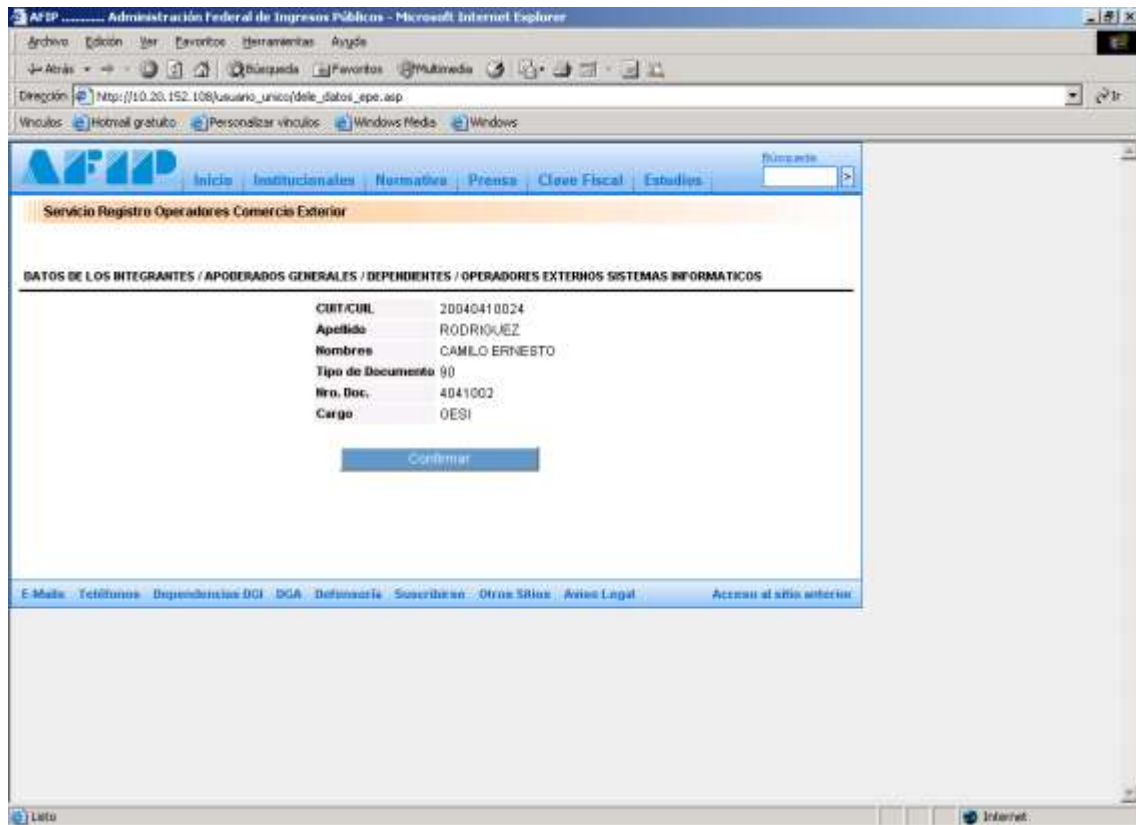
AFIP ......... Administración Federal de Ingresos Públicos - Microsoft Internet Explorer

Archivo Edición Ver Favoritos Herramientas Ayuda

Atrás Búsqueda Favoritos Multimedia

Dirección http://10.20.152.108/usuario_unico/dele_datos_epe.asp Ir

Vínculos Hotmail gratuito Personalizar vínculos Windows Media Windows

AFIP Inicio | Institucionales | Normativa | Prensa | Clave Fiscal | Estudios

Búsqueda

Servicio Registro Operadores Comercio Exterior

DATOS DE LOS INTEGRANTES / APODERADOS GENERALES / DEPENDIENTES / OPERADORES EXTERNOS SISTEMAS INFORMATICOS

| | |
|---|---|
| CUIT/CUIL | 20040410024 |
| Apellido | RODRIGUEZ |
| Nombres | CAMILO ERNESTO |
| Tipo de Documento | 90 |
| Nro. Doc. | 4041002 |
| Cargo | OESI |

Confirmar

E-Mails Teléfonos Dependencias DGI DGA Defensoría Suscribirse Otros Sitios Aviso Legal Acceso al sitio anterior

Listo

Internet